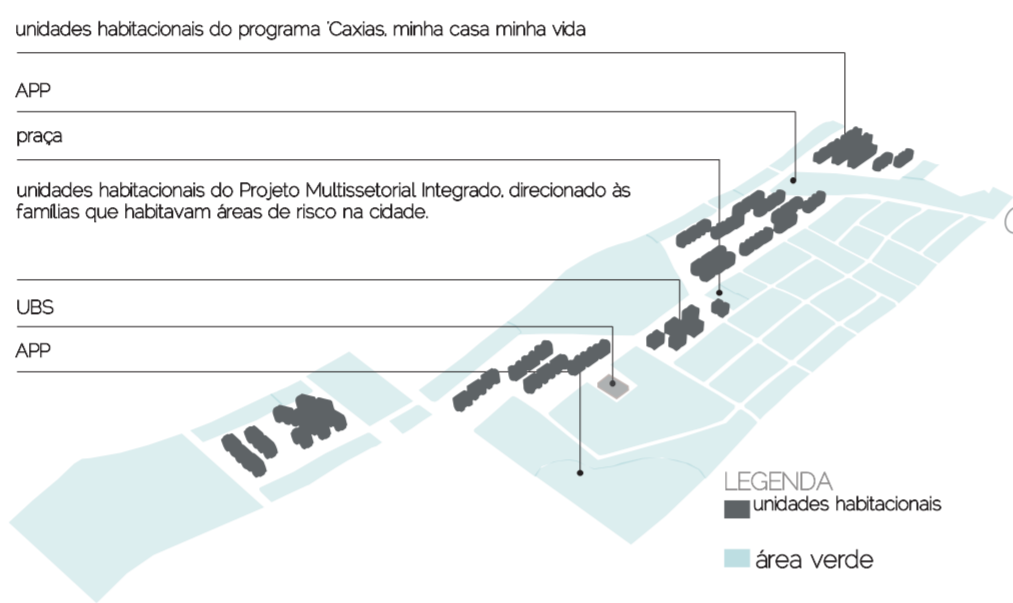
unidades habitacionais do programa 'Caxias, minha casa minha vida

APP

praça

unidades habitacionais do Projeto Multissetorial Integrado, direcionado às famílias que habitavam áreas de risco na cidade.

UBS

APP

LEGENDA

unidades habitacionais

área verde